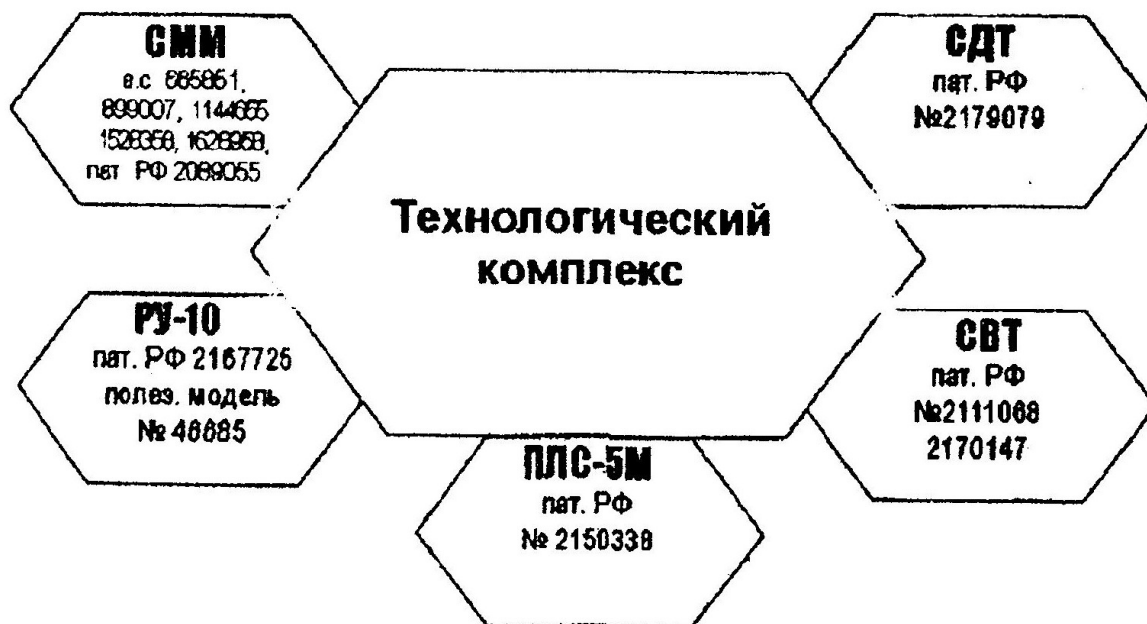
СММ
а.с 865861, 899007, 1144665 1528358, 1628958, пат РФ 2089055

СДТ
пат. РФ №2179079

Технологический комплекс

РУ-10
пат. РФ 2167725 полез. модель № 46685

СВТ
пат. РФ №2111068 2170147

ПЛС-5М
пат. РФ № 2150338